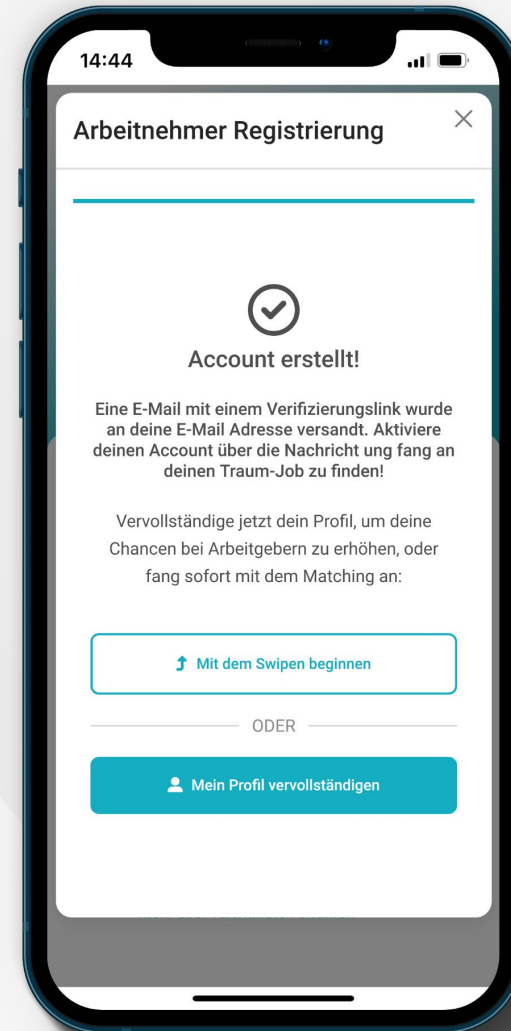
14:44

Arbeitnehmer Registrierung

Account erstellt!

Eine E-Mail mit einem Verifizierungslink wurde an deine E-Mail Adresse versandt. Aktiviere deinen Account über die Nachricht ung fang an deinen Traum-Job zu finden!

Vervollständige jetzt dein Profil, um deine Chancen bei Arbeitgebern zu erhöhen, oder fang sofort mit dem Matching an:

Mit dem Swipen beginnen

ODER

Mein Profil vervollständigen